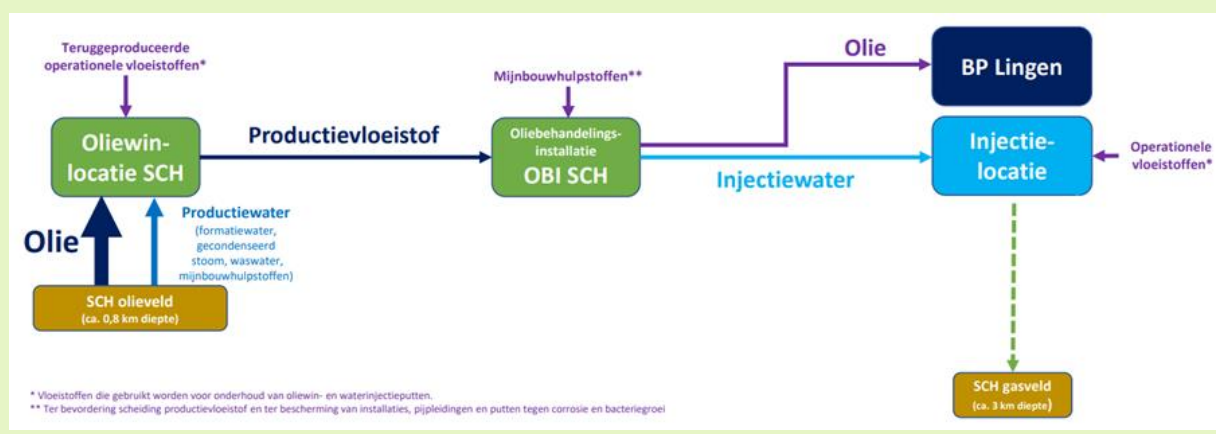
Teruggeproduceerde operationele vloeistoffen*

Oliewin-locatie SCH

Productievloeistof

Mijnbouwhulpstoffen**

Oliebehandelings-installatie
OBI SCH

Olie

BP Lingen

Injectie-locatie

Operationele vloeistoffen*

Injectiewater

Olie

Productiewater
(formatiewater, gecondenseerd stoom, waswater, mijnbouwhulpstoffen)

SCH olieveld
(ca. 0,8 km diepte)

SCH gasveld
(ca. 3 km diepte)

* Vloeistoffen die gebruikt worden voor onderhoud van oliewin- en waterinjectieputten.
** Ter bevordering scheiding productievloeistof en ter bescherming van installaties, pijpleidingen en putten tegen corrosie en bacteriegroei